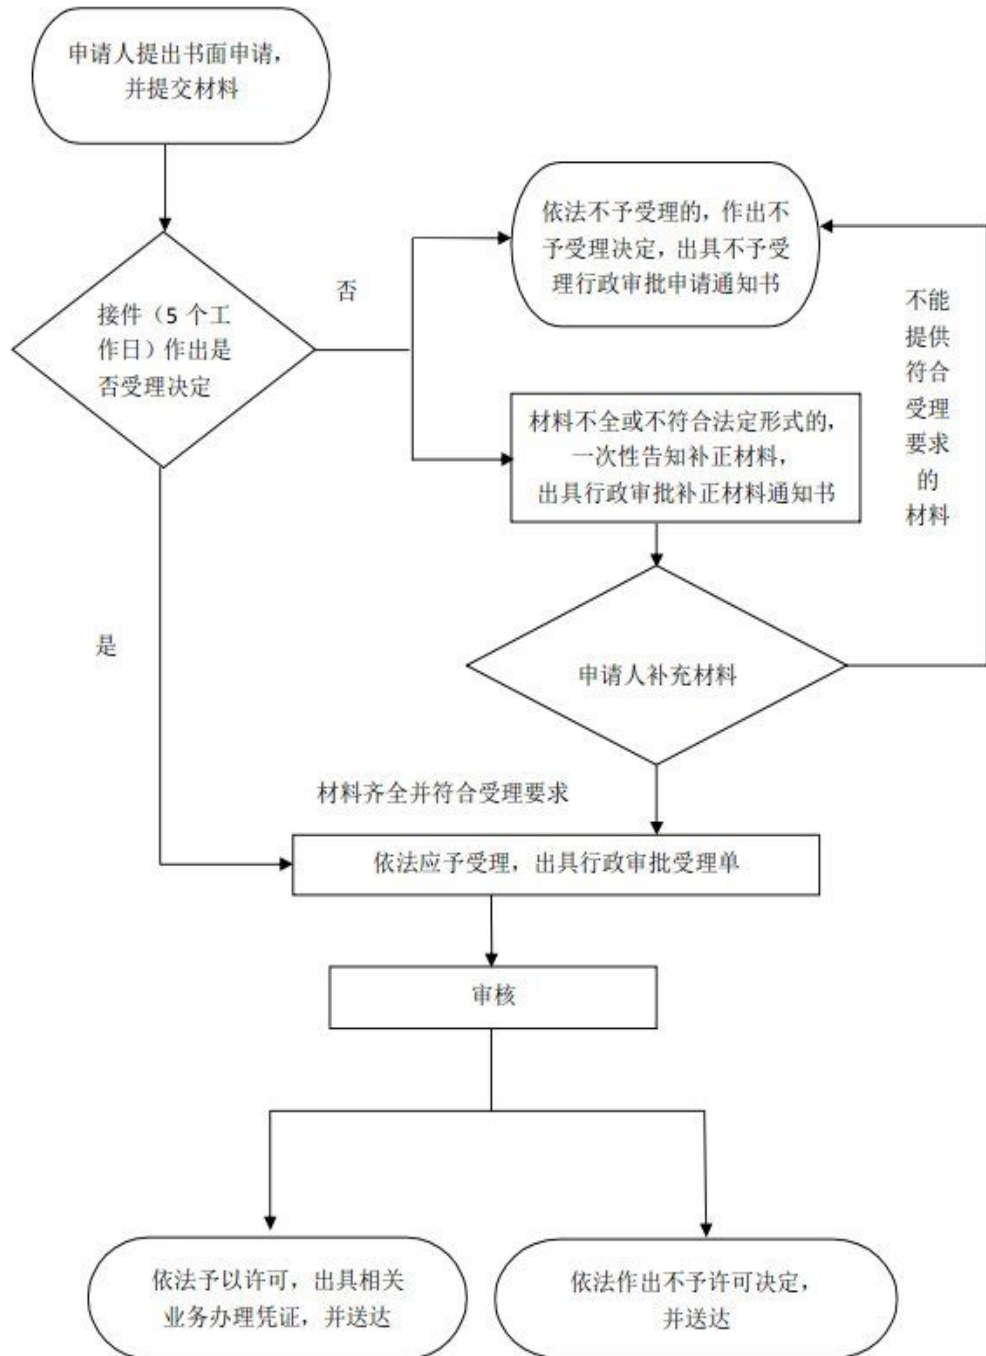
申请人提出书面申请，并提交材料

接件（5 个工作日）作出是否受理决定

否

依法不予受理的，作出不予受理决定，出具不予受理行政审批申请通知书

不能提供符合受理要求的材料

材料不全或不符合法定形式的，一次性告知补正材料，出具行政审批补正材料通知书

是

申请人补充材料

材料齐全并符合受理要求

依法应予受理，出具行政审批受理单

审核

依法予以许可，出具相关业务办理凭证，并送达

依法作出不予许可决定，并送达